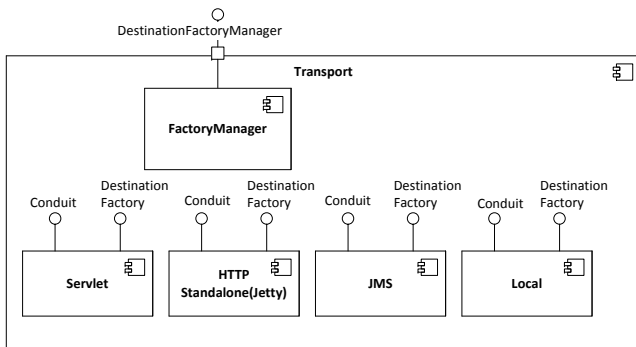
DestinationFactoryManager

Transport

FactoryManager

Conduit

Destination Factory

Conduit

Destination Factory

Conduit

Destination Factory

Conduit

Destination Factory

Servlet

HTTP Standalone(Jetty)

JMS

Local